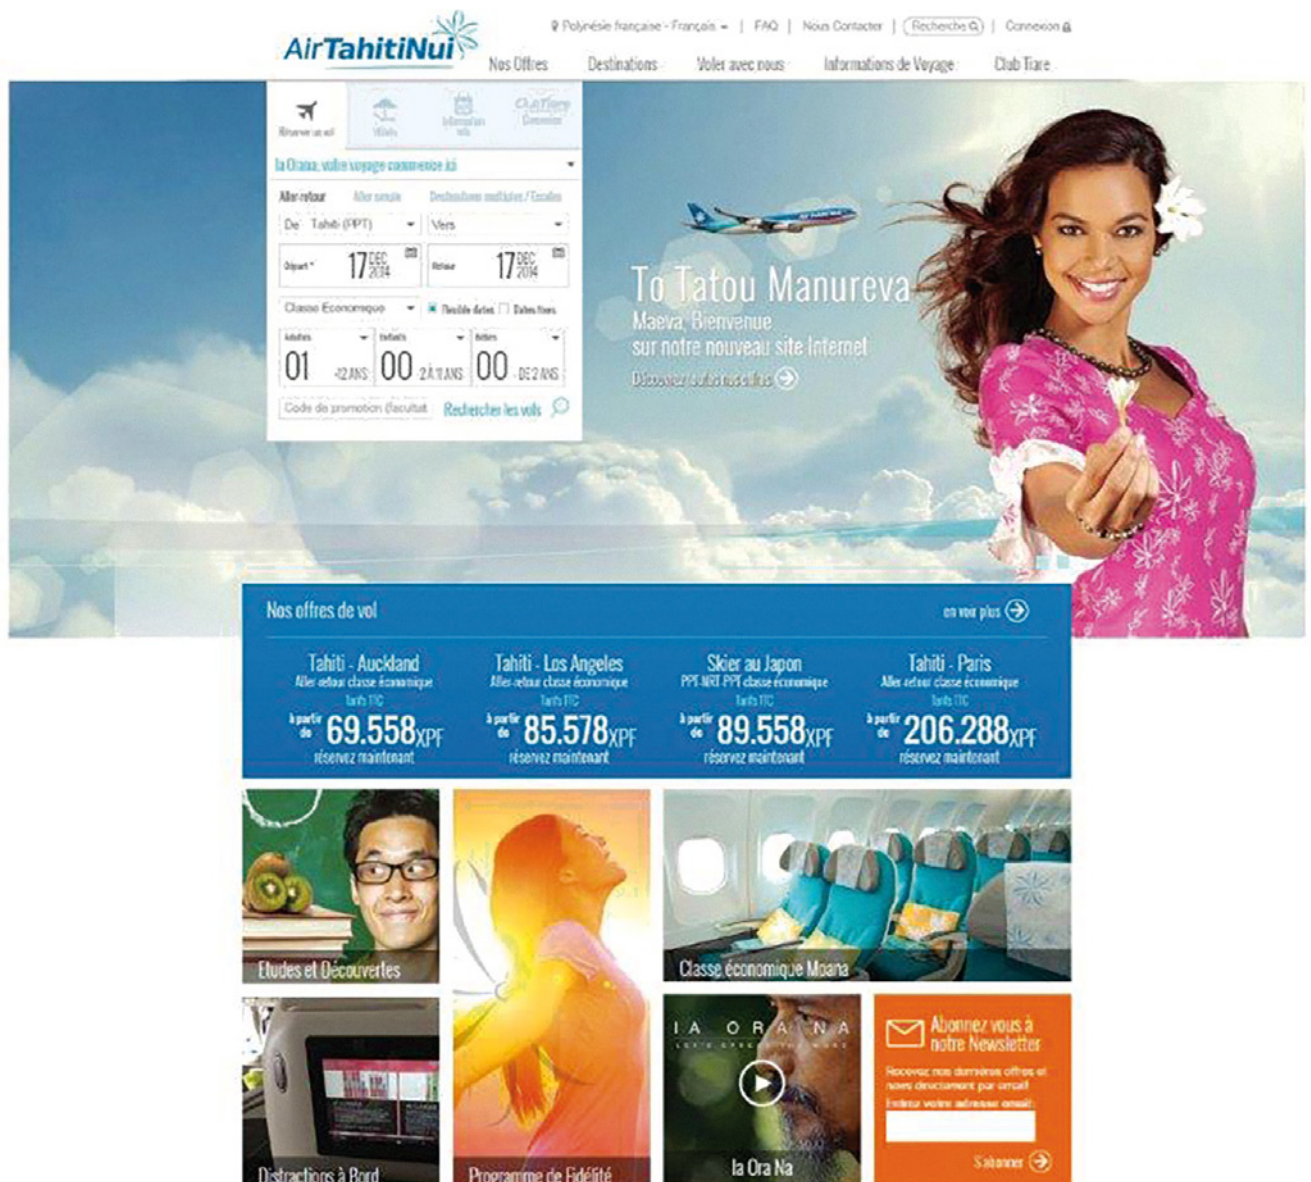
AirTahitiNui

Polynésie française - Français | FAQ | Nous Contacter | Recherche | Connexion

Nos Offres | Destinations | Voler avec nous | Informations de Voyage | Club Tiare

Réserver un vol | Hôtels | Information vols | Club Tiare Connexion

Ia Orana, votre voyage commence ici

Aller retour | Aller simple | Destinations multiples / Escales

De Tahiti (PPT) | Vers

Départ * 17 DEC 2014 | Retour 17 DEC 2014

Classe Economique | Flexible dates | Dates fixes

Adultes 01 -12 ANS | Enfants 00 2 À 11 ANS | Bébés 00 - DE 2 ANS

Code de promotion (facultat | Rechercher les vols

To Tatou Manureva
Maeva, Bienvenue sur notre nouveau site Internet
Découvrez toutes nos offres

Nos offres de vol | en voir plus

Tahiti - Auckland
Aller retour classe économique
Tarifs TTC
à partir de 69.558XPF
réservez maintenant

Tahiti - Los Angeles
Aller retour classe économique
Tarifs TTC
à partir de 85.578XPF
réservez maintenant

Skier au Japon
PPT-NRT-PPT classe économique
Tarifs TTC
à partir de 89.558XPF
réservez maintenant

Tahiti - Paris
Aller retour classe économique
Tarifs TTC
à partir de 206.288XPF
réservez maintenant

Etudes et Découvertes

Classe économique Moana

IA ORANA

Abonnez vous à notre Newsletter
Recevez nos dernières offres et nouvelles directement par email
Entrez votre adresse email:
S'abonner

Distractions à Bord

Programme de Fidélité

Ia Ora Na